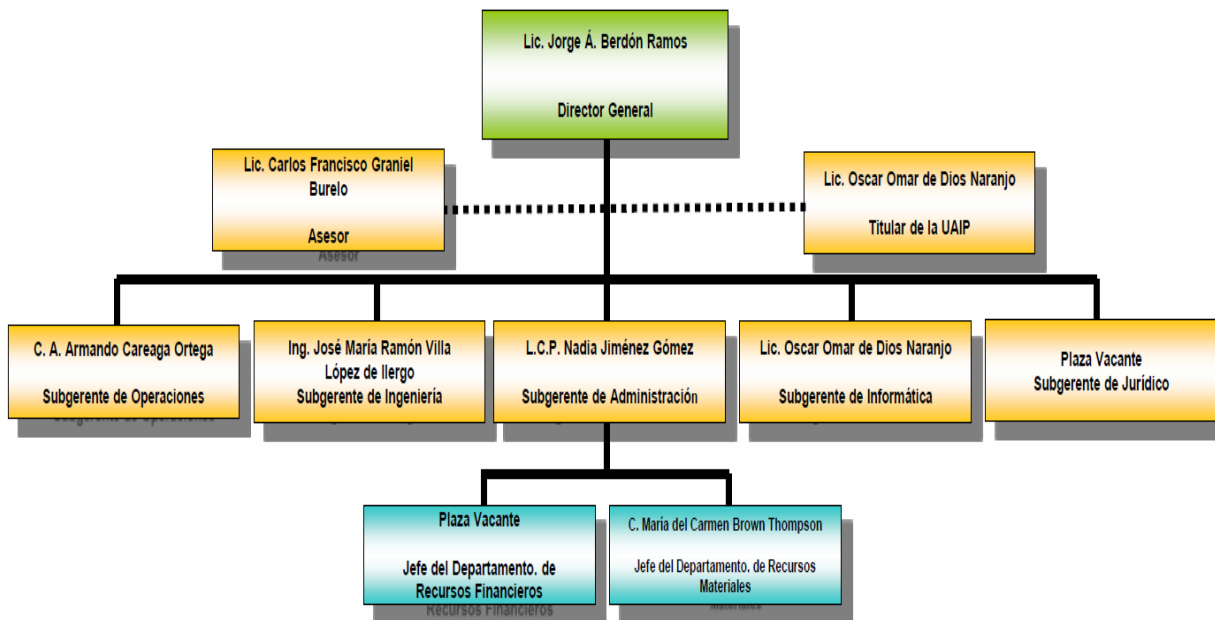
Lic. Jorge Á. Berdón Ramos

Director General

Lic. Carlos Francisco Graniel Burelo

Asesor

Asesor

Lic. Oscar Omar de Dios Naranjo

Titular de la UAIP

C. A. Armando Careaga Ortega

Subgerente de Operaciones

Subgerente de Operaciones

Ing. José María Ramón Villa López de llergo
Subgerente de Ingeniería

L.C.P. Nadia Jiménez Gómez

Subgerente de Administración

Lic. Oscar Omar de Dios Naranjo

Subgerente de Informática

Plaza Vacante
Subgerente de Jurídico

Plaza Vacante

Jefe del Departamento. de Recursos Financieros

Recursos Financieros

C. María del Carmen Brown Thompson

Jefe del Departamento. de Recursos Materiales

Materiales